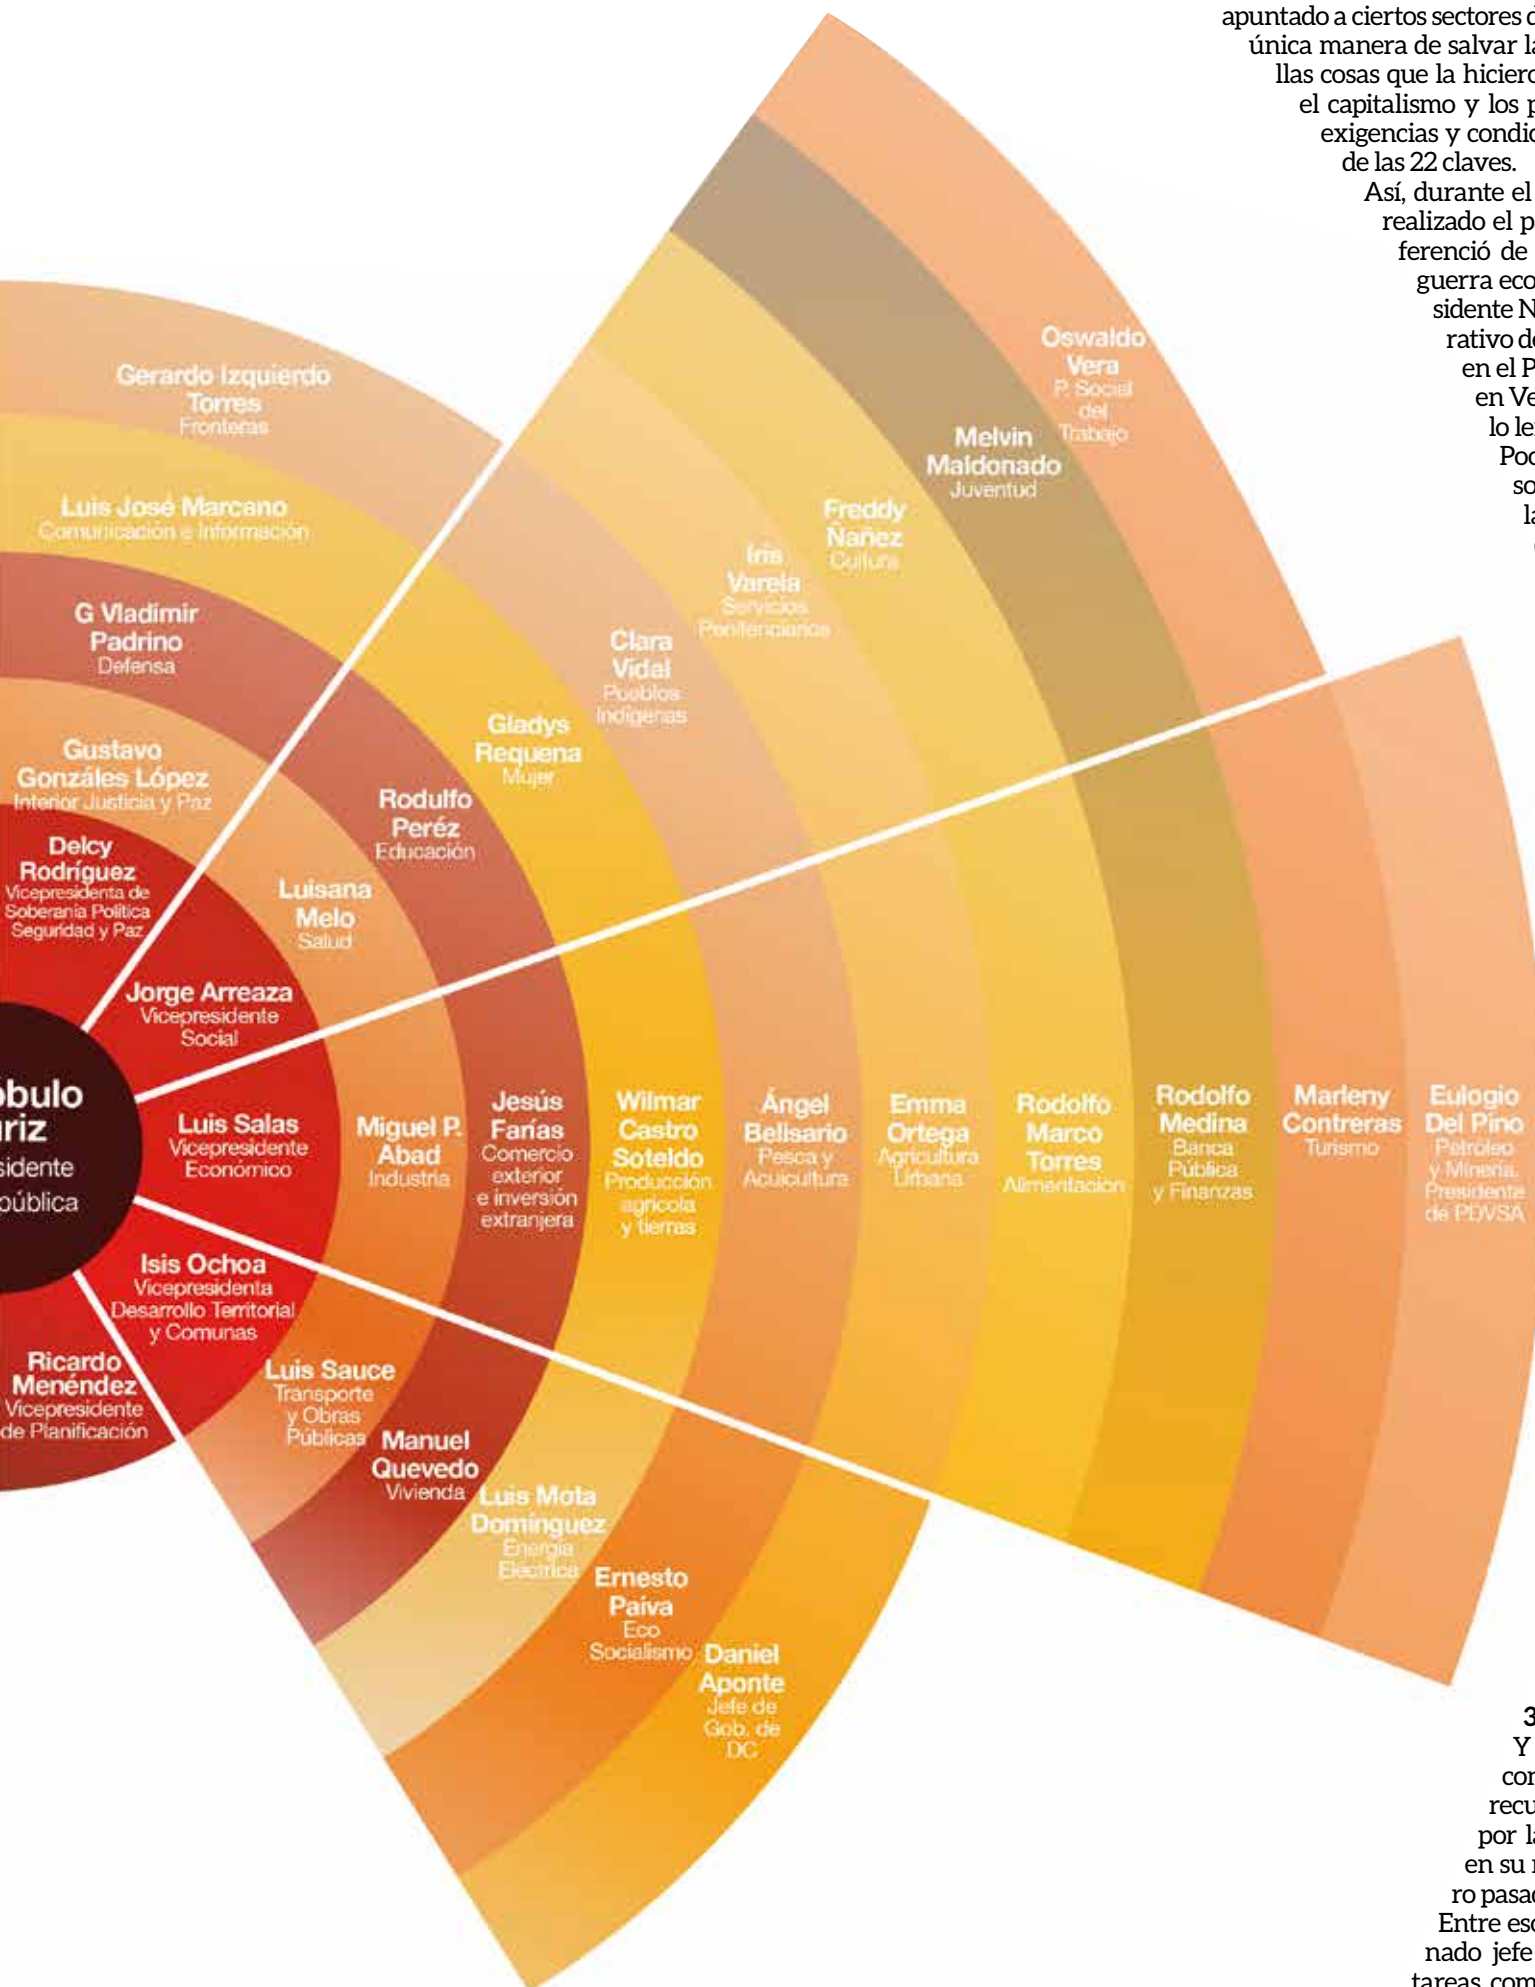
apuntado a ciertos sectores d
única manera de salvar la
llas cosas que la hiciero
el capitalismo y los p
exigencias y condic
de las 22 claves.
Así, durante el
realizado el p
ferenció de
guerra eco
sidente N
rativo de
en el P
en Ve
lo le
Poc
so
la

Gerardo Izquierdo Torres
Fronteras

Luis José Marcano
Comunicación e Información

G Vladimir Padrino
Defensa

Gustavo Gonzáles López
Interior Justicia y Paz

Delcy Rodríguez
Vicepresidenta de Soberanía Política Seguridad y Paz

Jorge Arreaza
Vicepresidente Social

bulo
riz
sidente
pública

Luis Salas
Vicepresidente Económico

Isis Ochoa
Vicepresidenta Desarrollo Territorial y Comunas

Ricardo Menéndez
Vicepresidente de Planificación

Luisana Melo
Salud

Rodulfo Peréz
Educación

Gladys Requena
Mujer

Clara Vidal
Pueblos Indígenas

Iris Varela
Servicios Penitenciarios

Freddy Ñañez
Cultura

Melvin Maldonado
Juventud

Oswaldo Vera
P. Social del Trabajo

Miguel P. Abad
Industria

Jesús Farías
Comercio exterior e inversión extranjera

Wilmar Castro Soteldo
Producción agrícola y tierras

Ángel Belisario
Pesca y Acuicultura

Emma Ortega
Agricultura Urbana

Rodolfo Marco Torres
Alimentación

Rodolfo Medina
Banca Pública y Finanzas

Marleny Contreras
Turismo

Eulogio Del Pino
Petróleo y Minería. Presidente de PDVSA

Luis Sauce
Transporte y Obras Públicas

Manuel Quevedo
Vivienda

Luis Mota Domínguez
Energía Eléctrica

Ernesto Paiva
Eco Socialismo

Daniel Aponte
Jefe de Gob. de DC

3
Y
co
recu
por l
en su
ro pasa
Entre es
nado jefe
tareas com